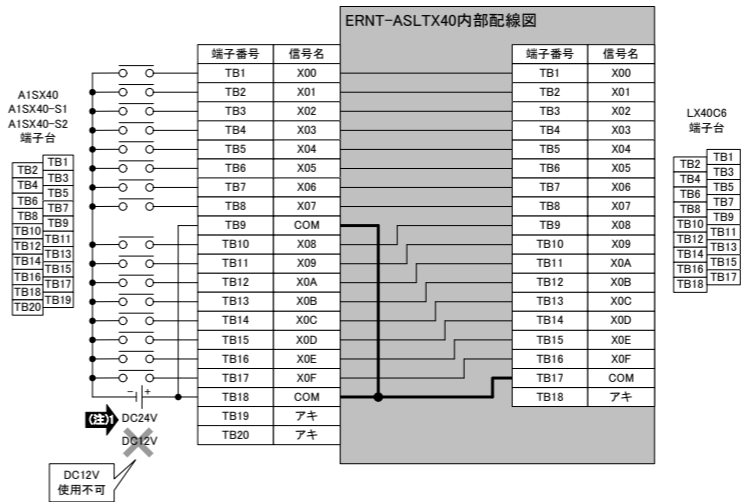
ERNT-ASLTX40内部配線図

A1SX40
A1SX40-S1
A1SX40-S2
端子台

| TB1 |
|---|
| TB2 |
| TB3 |
| TB4 |
| TB5 |
| TB6 |
| TB7 |
| TB8 |
| TB9 |
| TB10 |
| TB11 |
| TB12 |
| TB13 |
| TB14 |
| TB15 |
| TB16 |
| TB17 |
| TB18 |
| TB19 |
| TB20 |

| 端子番号 | 信号名 |
|---|---|
| TB1 | X00 |
| TB2 | X01 |
| TB3 | X02 |
| TB4 | X03 |
| TB5 | X04 |
| TB6 | X05 |
| TB7 | X06 |
| TB8 | X07 |
| TB9 | COM |
| TB10 | X08 |
| TB11 | X09 |
| TB12 | X0A |
| TB13 | X0B |
| TB14 | X0C |
| TB15 | X0D |
| TB16 | X0E |
| TB17 | X0F |
| TB18 | COM |
| TB19 | アキ |
| TB20 | アキ |

| 端子番号 | 信号名 |
|---|---|
| TB1 | X00 |
| TB2 | X01 |
| TB3 | X02 |
| TB4 | X03 |
| TB5 | X04 |
| TB6 | X05 |
| TB7 | X06 |
| TB8 | X07 |
| TB9 | X08 |
| TB10 | X09 |
| TB11 | X0A |
| TB12 | X0B |
| TB13 | X0C |
| TB14 | X0D |
| TB15 | X0E |
| TB16 | X0F |
| TB17 | COM |
| TB18 | アキ |

LX40C6
端子台

| TB1 |
|---|
| TB2 |
| TB3 |
| TB4 |
| TB5 |
| TB6 |
| TB7 |
| TB8 |
| TB9 |
| TB10 |
| TB11 |
| TB12 |
| TB13 |
| TB14 |
| TB15 |
| TB16 |
| TB17 |
| TB18 |

− +
(注1) DC24V
DC12V

DC12V
使用不可